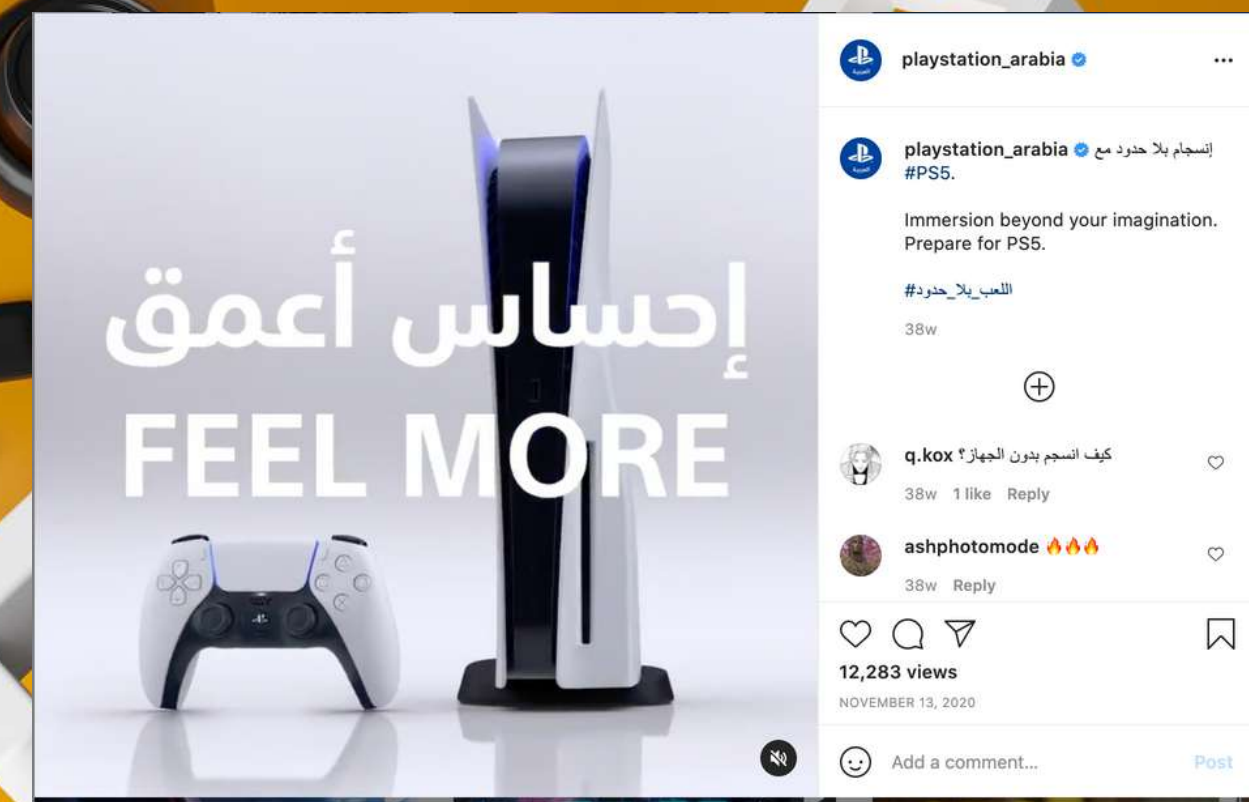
إحساس أعمق
FEEL MORE

playstation_arabia •••

playstation_arabia إنسجام بلا حدود مع #PS5.

Immersion beyond your imagination. Prepare for PS5.

#اللعب_بلا_حدود

38w

q.kox كيف انسجم بدون الجهاز؟
38w 1 like Reply

ashphotomode 🔥🔥🔥
38w Reply

12,283 views
NOVEMBER 13, 2020

Add a comment... Post